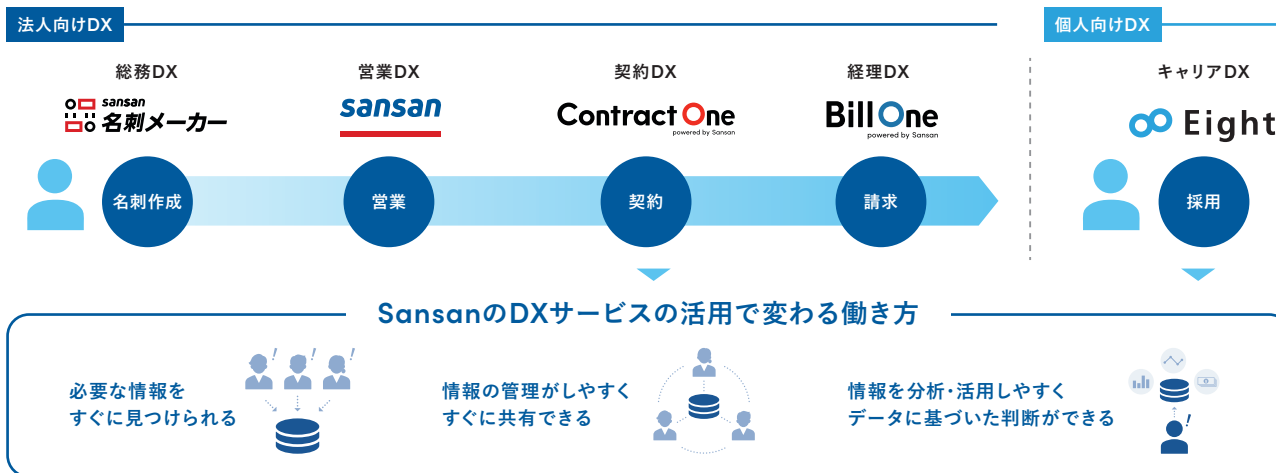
法人向けDX

個人向けDX

総務DX

sansan 名刺メーカー

営業DX

sansan

契約DX

Contract One powered by Sansan

経理DX

Bill One powered by Sansan

キャリアDX

Eight

名刺作成

営業

契約

請求

採用

SansanのDXサービスの活用で変わる働き方

必要な情報を
すぐに見つけられる

情報の管理がしやすく
すぐに共有できる

情報を分析・活用しやすく
データに基づいた判断ができる